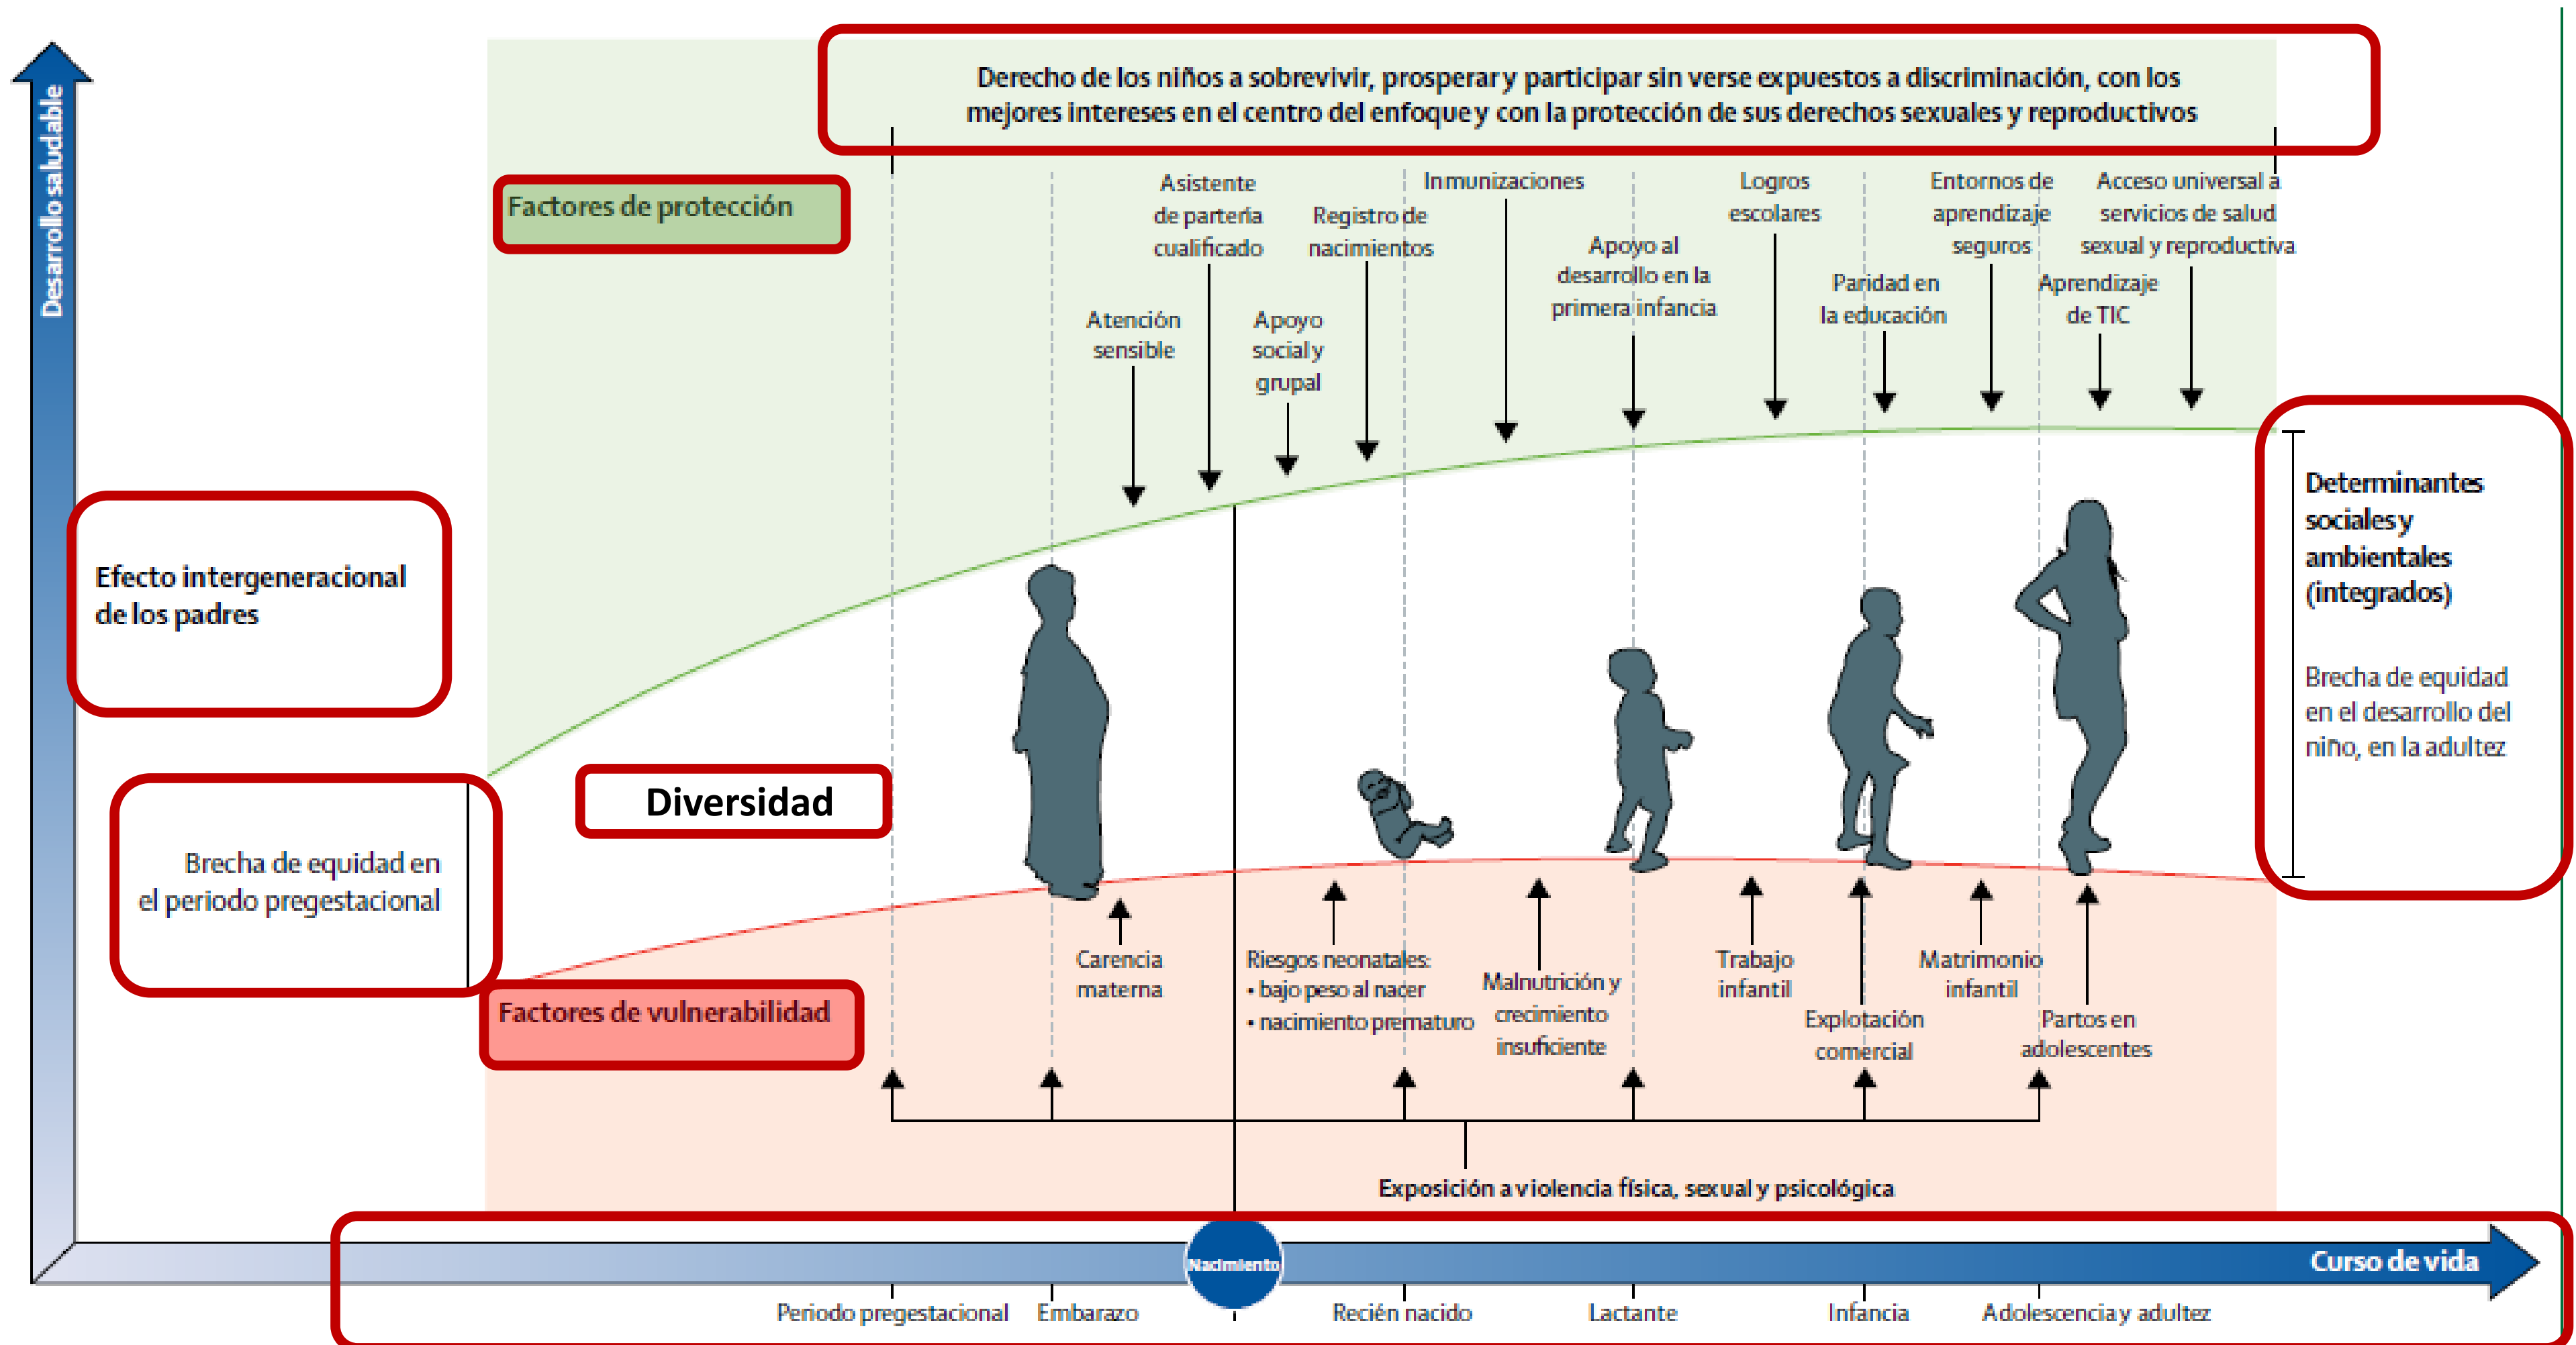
Desarrollo saludable

Derecho de los niños a sobrevivir, prosperar y participar sin verse expuestos a discriminación, con los mejores intereses en el centro del enfoque y con la protección de sus derechos sexuales y reproductivos

Factores de protección

Asistente de partería cualificado

Registro de nacimientos

Inmunizaciones

Logros escolares

Entornos de aprendizaje seguros

Acceso universal a servicios de salud sexual y reproductiva

Atención sensible

Apoyo social y grupal

Apoyo al desarrollo en la primera infancia

Paridad en la educación

Aprendizaje de TIC

Determinantes sociales y ambientales (integrados)

Brecha de equidad en el desarrollo del niño, en la adultez

Efecto intergeneracional de los padres

Diversidad

Brecha de equidad en el periodo pregestacional

Factores de vulnerabilidad

Carencia materna

Riesgos neonatales:
• bajo peso al nacer
• nacimiento prematuro

Malnutrición y crecimiento insuficiente

Trabajo infantil

Explotación comercial

Matrimonio infantil

Partos en adolescentes

Exposición a violencia física, sexual y psicológica

Nacimiento

Curso de vida

Periodo pregestacional Embarazo Recién nacido Lactante Infancia Adolescencia y adultez